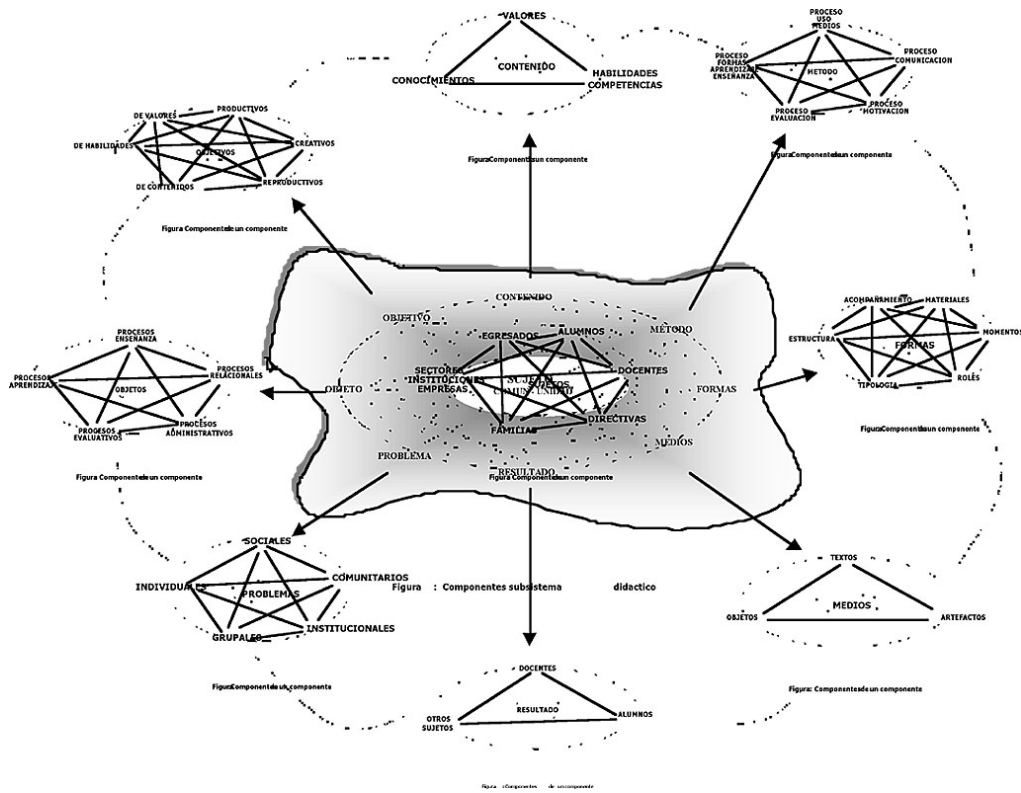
VALORES
CONTENIDO
CONOCIMIENTOS
HABILIDADES COMPETENCIAS
FiguraComponentesun componente

PROCESO USO MEDIOS
PROCESO FORMAS APRENDIZAJE ENSEÑANZA
PROCESO COMUNICACION
METODO
PROCESO EVALUACION
PROCESO MOTIVACION
FiguraComponentesun componente

DE VALORES
PRODUCTIVOS
DE HABILIDADES
OBJETIVOS
CREATIVOS
DE CONTENIDOS
REPRODUCTIVOS
Figura Componentesde un componente

CONTENIDO
OBJETIVO
MÉTODO
EGRESADOS
ALUMNOS
SECTORES INSTITUCIONES EMPRESAS
SUJETOS COMUNIDAD
DOCENTES
OBJETO
FORMAS
FAMILIAS
DIRECTIVAS
MEDIOS
PROBLEMA
RESULTADO
Figura Componentesun componente

ACOMPAÑAMIENTO
MATERIALES
ESTRUCTURA
FORMAS
MOMENTOS
TIPOLOGIA
ROLES
FiguraComponentesun componente

PROCESOS ENSEÑANZA
PROCESOS APRENDIZAJE
PROCESOS RELACIONALES
OBJETOS
PROCESOS EVALUATIVOS
PROCESOS ADMINISTRATIVOS
Figura Componentesde un componente

SOCIALES
INDIVIDUALES
COMUNITARIOS
PROBLEMAS
GRUPALES
INSTITUCIONALES
FiguraComponentesun componente

Figura : Componentes subsistema didactico

TEXTOS
MEDIOS
OBJETOS
ARTEFACTOS
Figura: Componentesde un componente

DOCENTES
RESULTADO
OTROS SUJETOS
ALUMNOS

Figura :Componentes de uncomponente